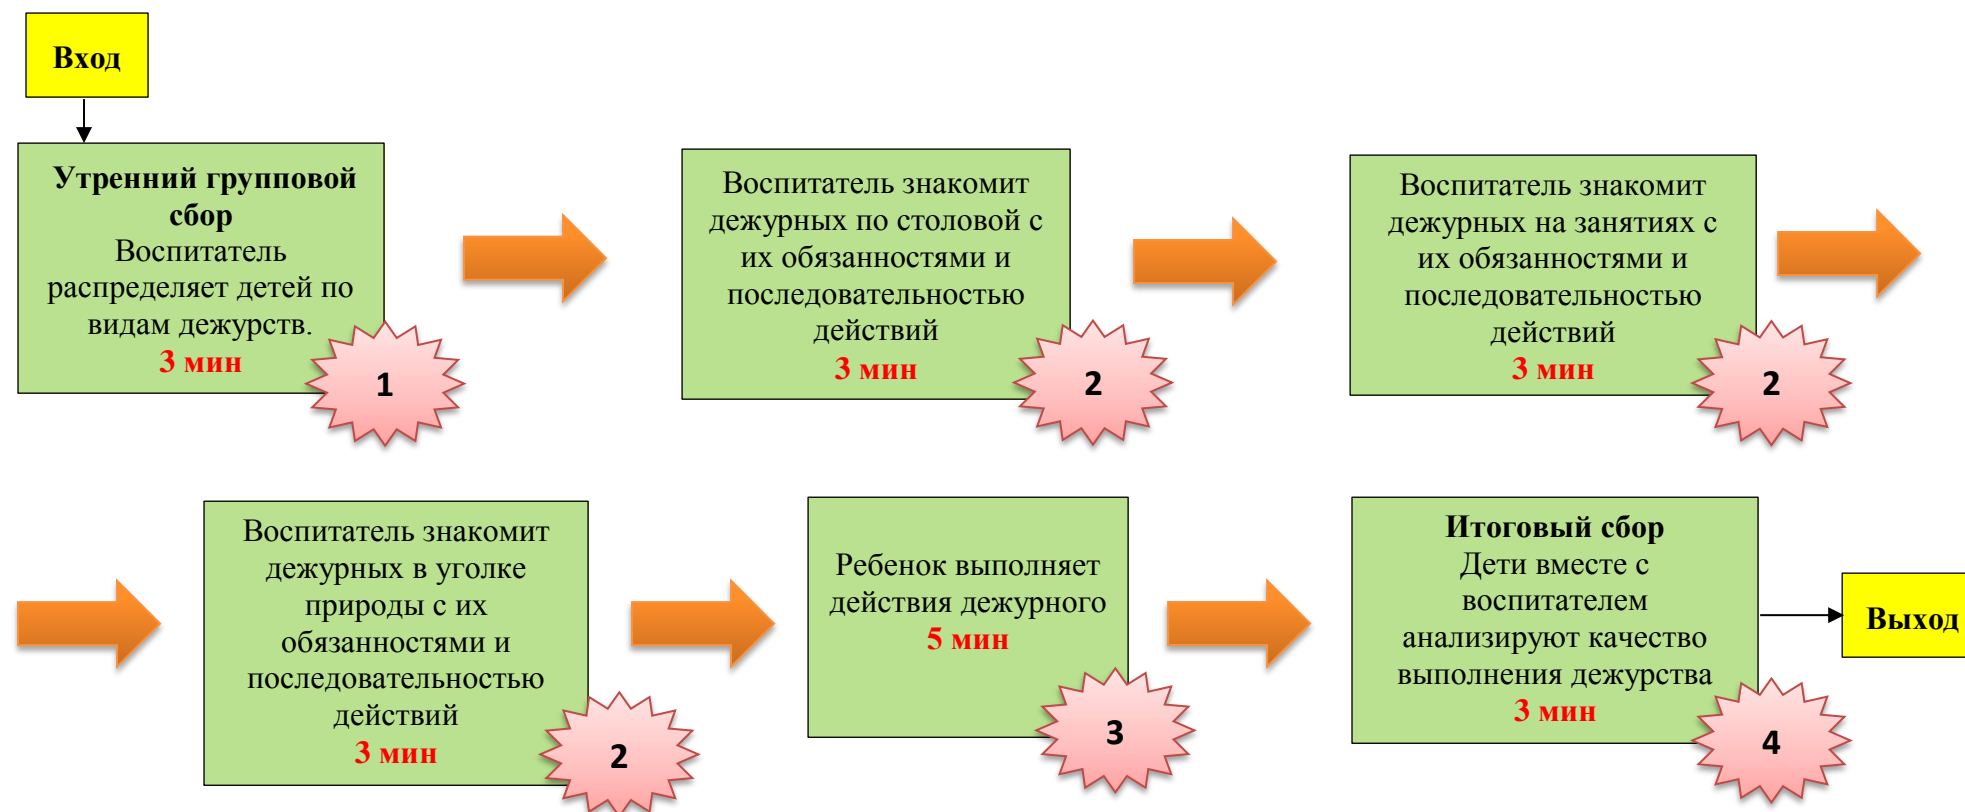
Вход

Утренний групповой сбор
Воспитатель распределяет детей по видам дежурств.
3 мин

1

Воспитатель знакомит дежурных по столовой с их обязанностями и последовательностью действий
3 мин

2

Воспитатель знакомит дежурных на занятиях с их обязанностями и последовательностью действий
3 мин

2

Воспитатель знакомит дежурных в уголке природы с их обязанностями и последовательностью действий
3 мин

2

Ребенок выполняет действия дежурного
5 мин

3

Итоговый сбор
Дети вместе с воспитателем анализируют качество выполнения дежурства
3 мин

4

Выход